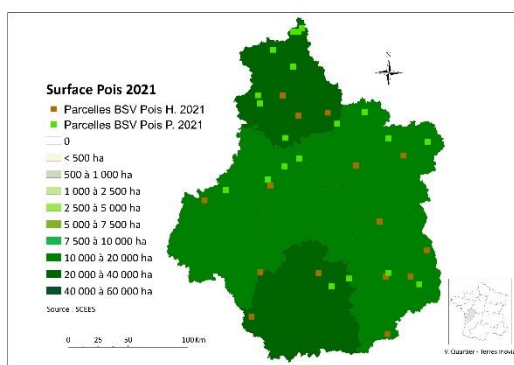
Surface Pois 2021

Parcelles BSV Pois H. 2021
Parcelles BSV Pois P. 2021
0
< 500 ha
500 à 1 000 ha
1 000 à 2 500 ha
2 500 à 5 000 ha
5 000 à 7 500 ha
7 500 à 10 000 ha
10 000 à 20 000 ha
20 000 à 40 000 ha
40 000 à 60 000 ha
Source : SCEES

0 25 50 100 Km

N

V. Quarlier - Terres Inovia